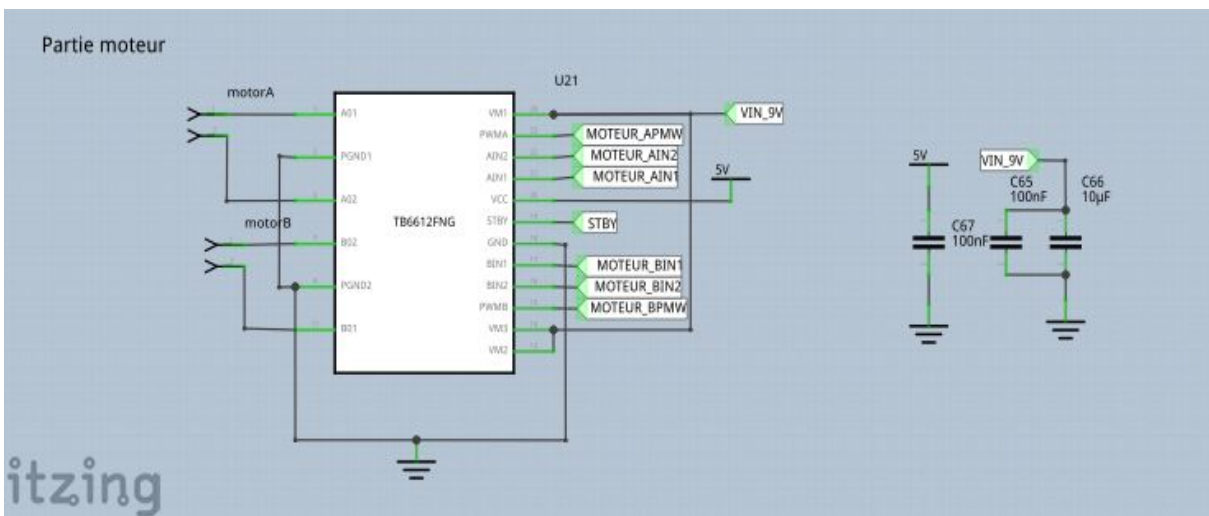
Partie moteur

U21

motorA

motorB

A01
PGND1
A02
B02
PGND2
B01

TB6612FNG

VM1
PWMA
AIN2
AIN1
VCC
STBY
GND
BIN1
BIN2
PWMB
VM3
VM2

VIN_9V
MOTEUR_APMW
MOTEUR_AIN2
MOTEUR_AIN1
5V
STBY
MOTEUR_BIN1
MOTEUR_BIN2
MOTEUR_BPMW

5V
VIN_9V
C65
100nF
C66
10µF
C67
100nF

itzing